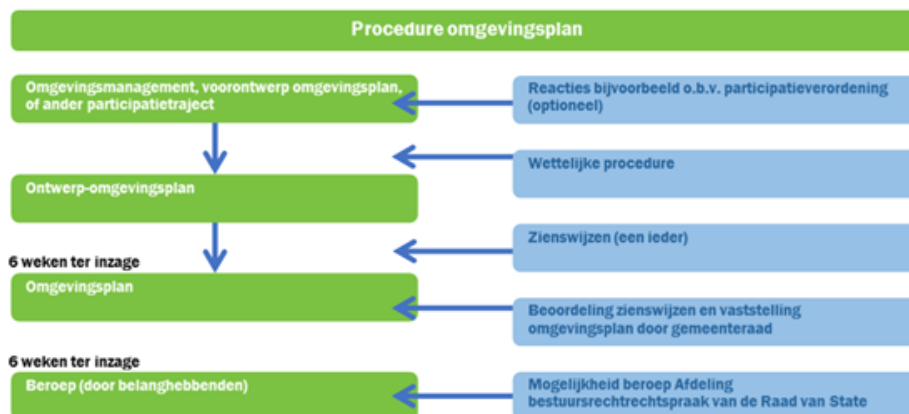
Procedure omgevingsplan

Omgevingsmanagement, voorontwerp omgevingsplan, of ander participatietraject

Reacties bijvoorbeeld o.b.v. participatieverordening (optioneel)

Wettelijke procedure

Ontwerp-omgevingsplan

Zienswijzen (een ieder)

6 weken ter inzage

Omgevingsplan

Beoordeling zienswijzen en vaststelling omgevingsplan door gemeenteraad

6 weken ter inzage

Beroep (door belanghebbenden)

Mogelijkheid beroep Afdeling bestuursrechtrechtspraak van de Raad van State